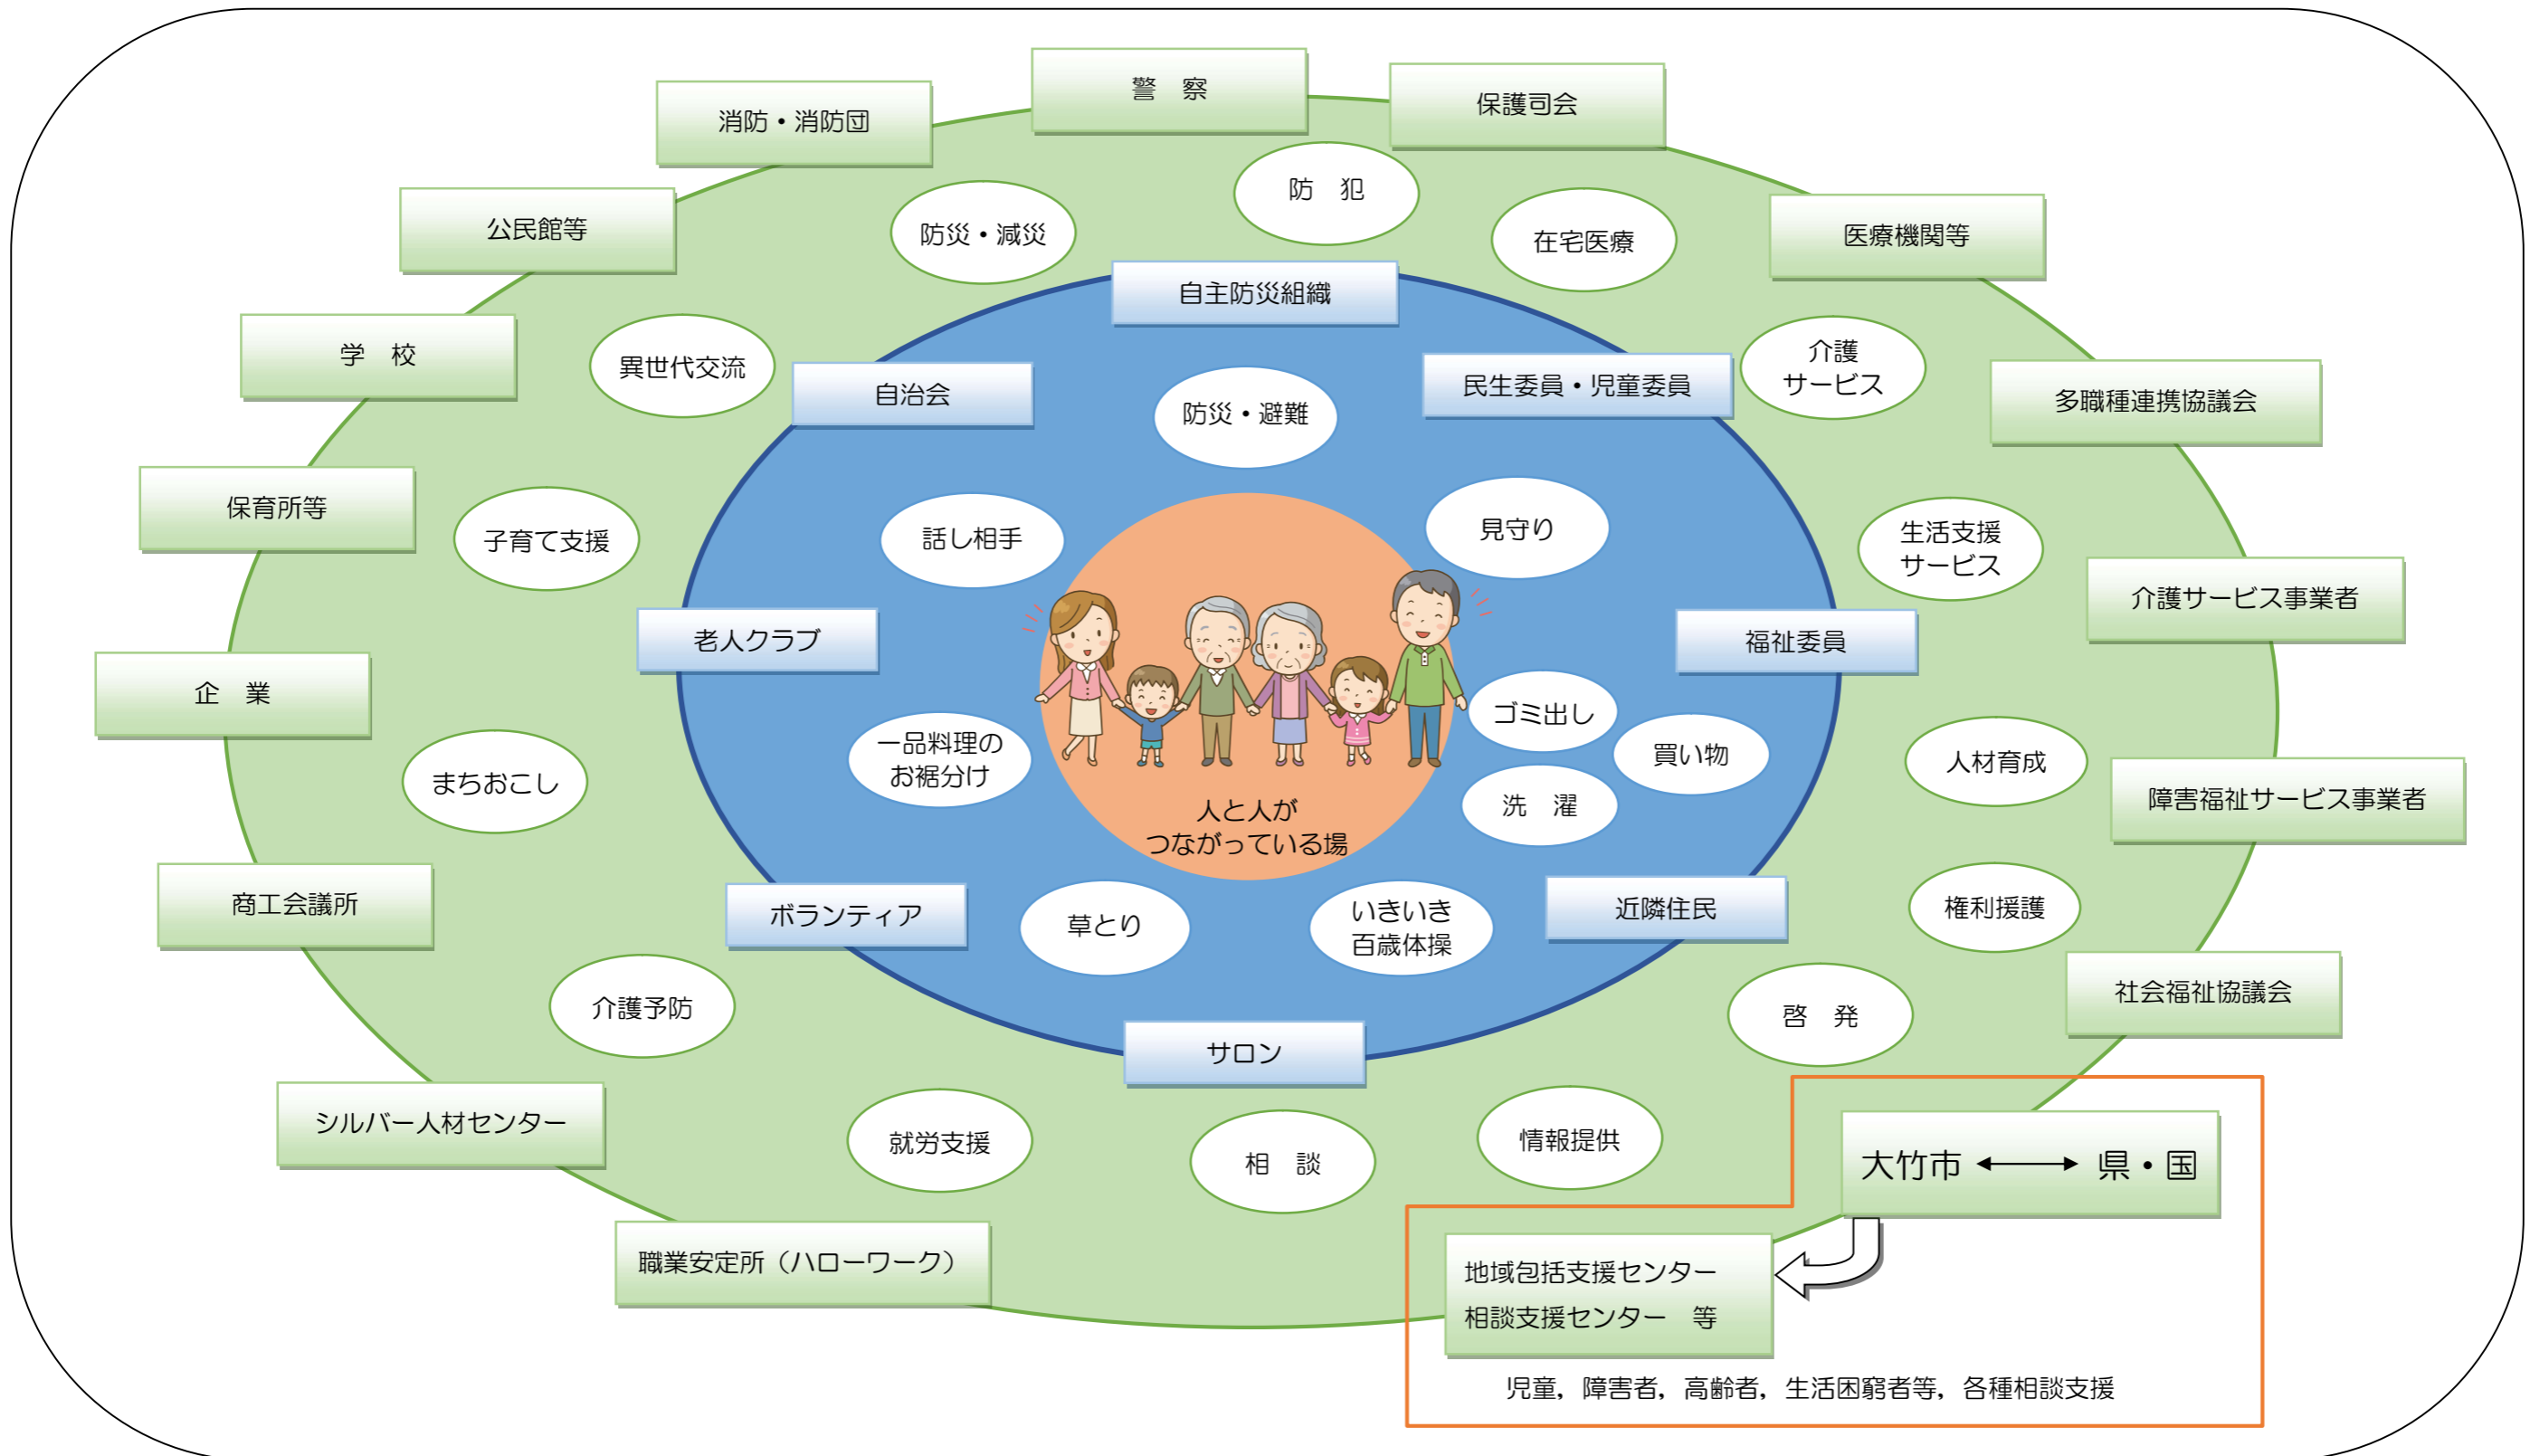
警　察

消防・消防団

保護司会

防　犯

公民館等

防災・減災

在宅医療

医療機関等

自主防災組織

学　校

異世代交流

自治会

民生委員・児童委員

介護サービス

多職種連携協議会

防災・避難

保育所等

子育て支援

話し相手

見守り

生活支援サービス

介護サービス事業者

老人クラブ

福祉委員

企　業

ゴミ出し

一品料理のお裾分け

買い物

人材育成

まちおこし

洗　濯

障害福祉サービス事業者

人と人がつながっている場

商工会議所

ボランティア

草とり

いきいき百歳体操

近隣住民

権利擁護

介護予防

啓　発

社会福祉協議会

サロン

シルバー人材センター

就労支援

相　談

情報提供

大竹市 ⟷ 県・国

職業安定所（ハローワーク）

地域包括支援センター
相談支援センター　等

児童，障害者，高齢者，生活困窮者等，各種相談支援